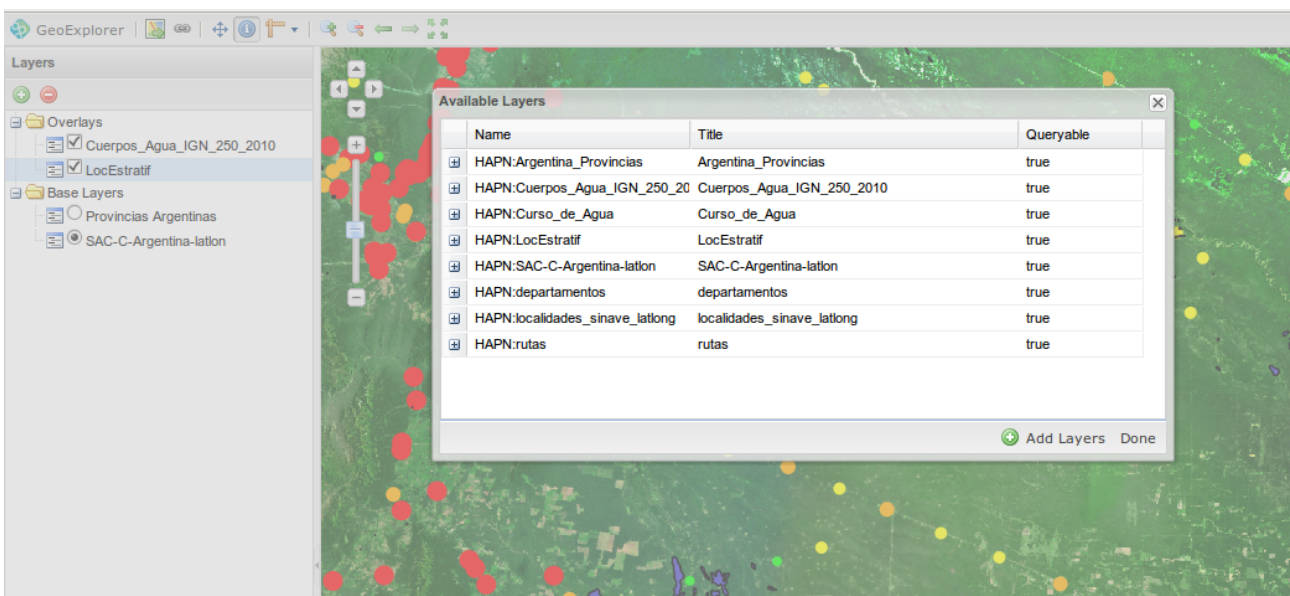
GeoExplorer

Layers

Overlays
Cuerpos_Agua_IGN_250_2010
LocEstratif
Base Layers
Provincias Argentinas
SAC-C-Argentina-latlon

Available Layers

| Name | Title | Queryable |
|---|---|---|
| HAPN:Argentina_Provincias | Argentina_Provincias | true |
| HAPN:Cuerpos_Agua_IGN_250_20 | Cuerpos_Agua_IGN_250_2010 | true |
| HAPN:Curso_de_Agua | Curso_de_Agua | true |
| HAPN:LocEstratif | LocEstratif | true |
| HAPN:SAC-C-Argentina-latlon | SAC-C-Argentina-latlon | true |
| HAPN:departamentos | departamentos | true |
| HAPN:localidades_sinave_latlong | localidades_sinave_latlong | true |
| HAPN:rutas | rutas | true |

Add Layers Done